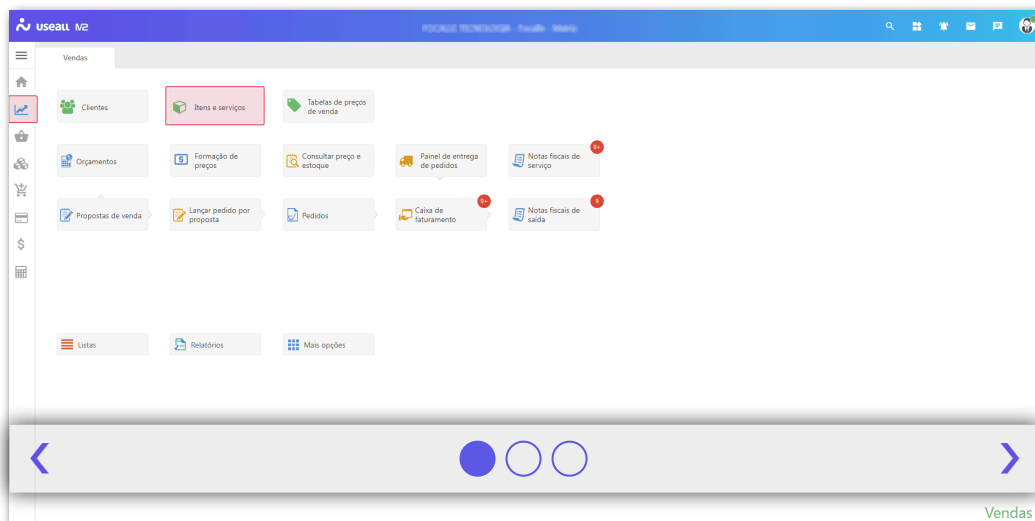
useall M2

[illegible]

Vendas

Clientes

Itens e serviços

Tabelas de preços de venda

Orçamentos

Formação de preços

Consultar preço e estoque

Painel de entrega de pedidos

Notas fiscais de serviço

9+

Propostas de venda

Lançar pedido por proposta

Pedidos

Caixa de faturamento

9+

Notas fiscais de saída

9

Listas

Relatórios

Mais opções

Vendas